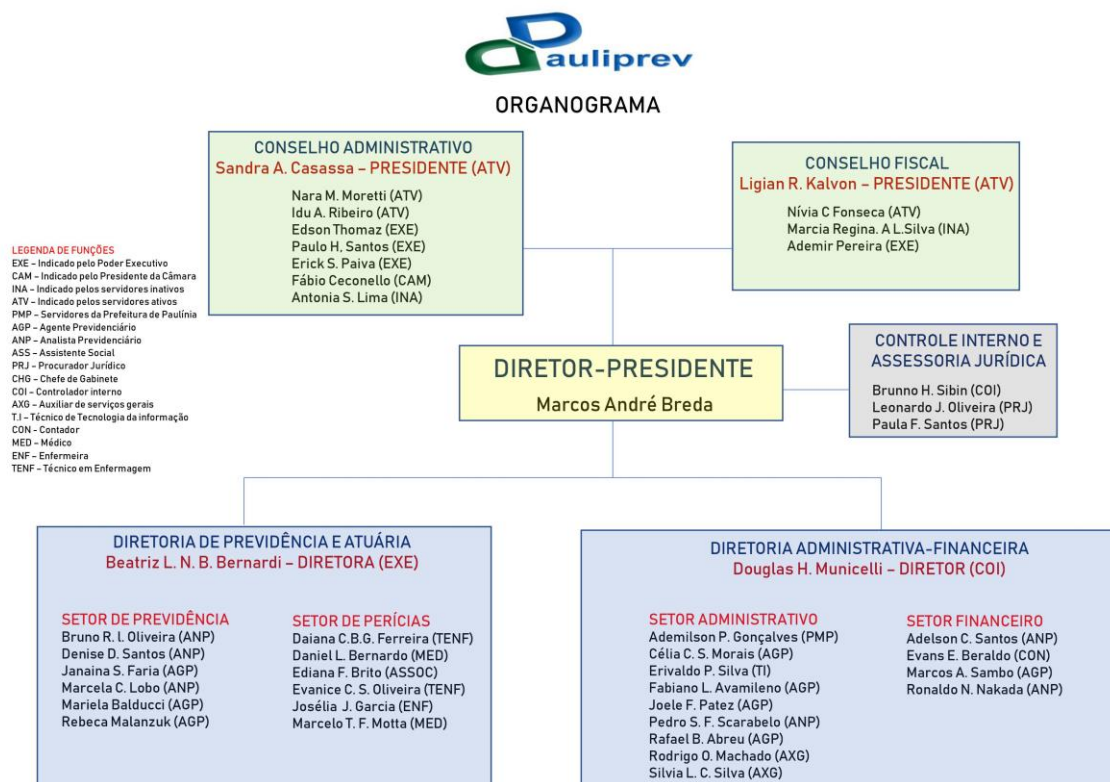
Pauliprev

ORGANOGRAMA

CONSELHO ADMINISTRATIVO
Sandra A. Casassa – PRESIDENTE (ATV)

Nara M. Moretti (ATV)
Idu A. Ribeiro (ATV)
Edson Thomaz (EXE)
Paulo H. Santos (EXE)
Erick S. Paiva (EXE)
Fábio Ceconello (CAM)
Antonia S. Lima (INA)

CONSELHO FISCAL
Ligian R. Kalvon – PRESIDENTE (ATV)

Nívia C Fonseca (ATV)
Marcia Regina. A L.Silva (INA)
Ademir Pereira (EXE)

LEGENDA DE FUNÇÕES
EXE – Indicado pelo Poder Executivo
CAM – Indicado pelo Presidente da Câmara
INA – Indicado pelos servidores inativos
ATV – Indicado pelos servidores ativos
PMP – Servidores da Prefeitura de Paulínia
AGP – Agente Previdenciário
ANP – Analista Previdenciário
ASS – Assistente Social
PRJ – Procurador Jurídico
CHG – Chefe de Gabinete
COI – Controlador interno
AXG – Auxiliar de serviços gerais
T.I – Técnico de Tecnologia da informação
CON – Contador
MED – Médico
ENF – Enfermeira
TENF – Técnico em Enfermagem

DIRETOR-PRESIDENTE
Marcos André Breda

CONTROLE INTERNO E ASSESSORIA JURÍDICA
Brunno H. Sibin (COI)
Leonardo J. Oliveira (PRJ)
Paula F. Santos (PRJ)

DIRETORIA DE PREVIDÊNCIA E ATUÁRIA
Beatriz L. N. B. Bernardi – DIRETORA (EXE)

SETOR DE PREVIDÊNCIA
Bruno R. I. Oliveira (ANP)
Denise D. Santos (ANP)
Janaina S. Faria (AGP)
Marcela C. Lobo (ANP)
Mariela Balducci (AGP)
Rebeca Malanzuk (AGP)

SETOR DE PERÍCIAS
Daiana C.B.G. Ferreira (TENF)
Daniel L. Bernardo (MED)
Ediana F. Brito (ASSOC)
Evanice C. S. Oliveira (TENF)
Josélia J. Garcia (ENF)
Marcelo T. F. Motta (MED)

DIRETORIA ADMINISTRATIVA-FINANCEIRA
Douglas H. Municelli – DIRETOR (COI)

SETOR ADMINISTRATIVO
Ademilson P. Gonçalves (PMP)
Célia C. S. Morais (AGP)
Erivaldo P. Silva (TI)
Fabiano L. Avamileno (AGP)
Joele F. Patez (AGP)
Pedro S. F. Scarabelo (ANP)
Rafael B. Abreu (AGP)
Rodrigo O. Machado (AXG)
Silvia L. C. Silva (AXG)

SETOR FINANCEIRO
Adelson C. Santos (ANP)
Evans E. Beraldo (CON)
Marcos A. Sambo (AGP)
Ronaldo N. Nakada (ANP)